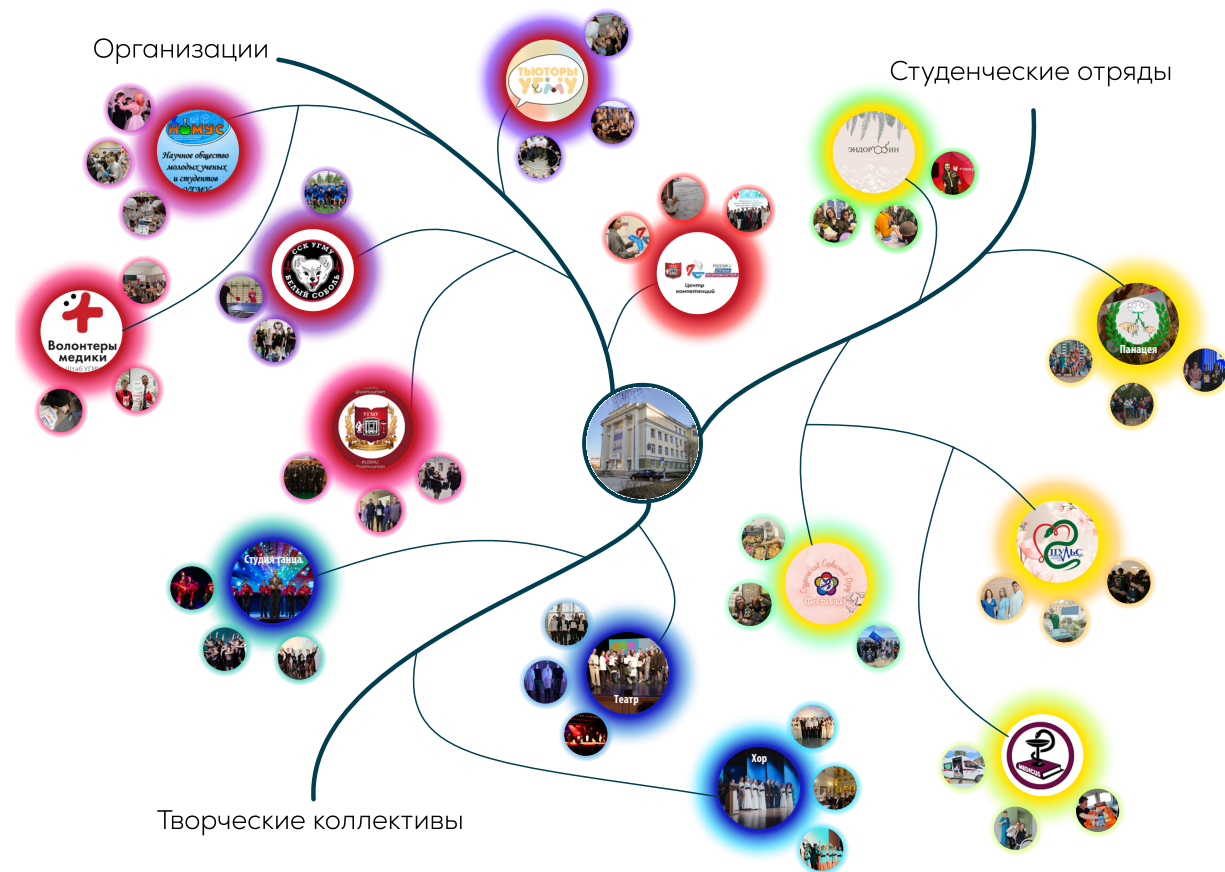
Организации

Студенческие отряды

ТЬЮТОРЫ УГМУ

НОМУС
Научное общество молодых ученых и студентов УГМУ

ССК УГМУ
БЕЛЫЙ СОБОЛЬ

Волонтеры медики
Штаб УГМУ

Центр компетенций

ЭНДОРФИН

Панацея

УГМУ

Студия танца

Театр

Хор

ПУЛЬС

Творческие коллективы